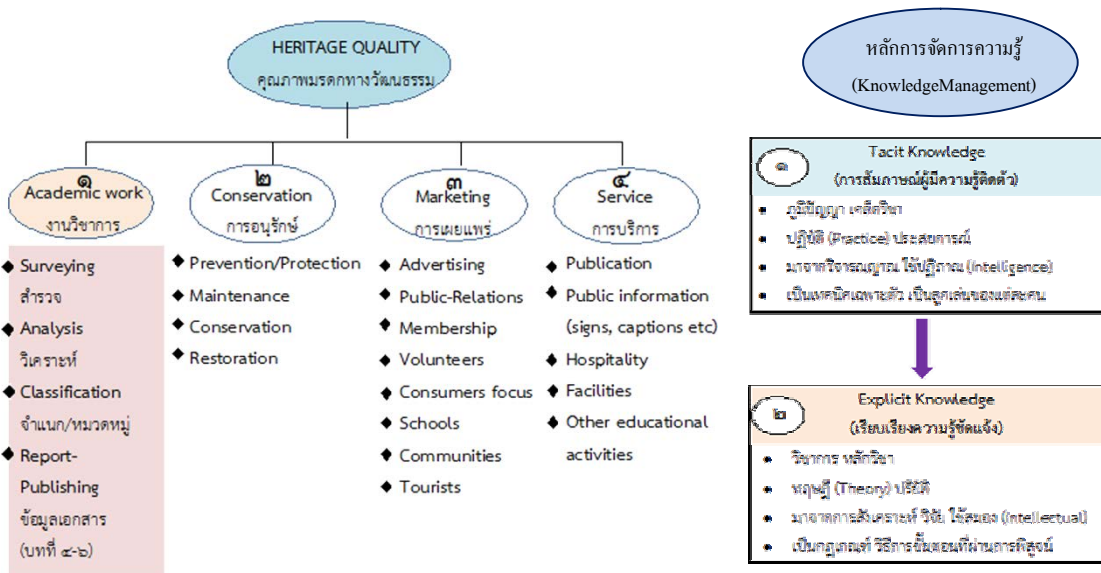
HERITAGE QUALITY
คุณภาพมรดกทางวัฒนธรรม

๑ Academic work
งานวิชาการ

◆ Surveying
สำรวจ
◆ Analysis
วิเคราะห์
◆ Classification
จำแนก/หมวดหมู่
◆ Report-Publishing
ข้อมูลเอกสาร
(บทที่ ๔-๖)

๒ Conservation
การอนุรักษ์

◆ Prevention/Protection
◆ Maintenance
◆ Conservation
◆ Restoration

๓ Marketing
การเผยแพร่

◆ Advertising
◆ Public-Relations
◆ Membership
◆ Volunteers
◆ Consumers focus
◆ Schools
◆ Communities
◆ Tourists

๔ Service
การบริการ

◆ Publication
◆ Public information (signs, captions etc)
◆ Hospitality
◆ Facilities
◆ Other educational activities

หลักการจัดการความรู้
(KnowledgeManagement)

๑ Tacit Knowledge
(การสัมภาษณ์ผู้มีความรู้ติดตัว)

• ภูมิปัญญา เคล็ดวิชา
• ปฏิบัติ (Practice) ประสบการณ์
• มาจากวิจารณญาณ ใช้ปฏิภาณ (intelligence)
• เป็นเทคนิคเฉพาะตัว เป็นลูกเล่นของแต่ละคน

๒ Explicit Knowledge
(เรียบเรียงความรู้ชัดแจ้ง)

• วิชาการ หลักวิชา
• ทฤษฎี (Theory) ปรัชญ์
• มาจากการสังเคราะห์ วิจัย ใช้สมอง (intellectual)
• เป็นกฎเกณฑ์ วิธีการขั้นตอนที่ผ่านการพิสูจน์